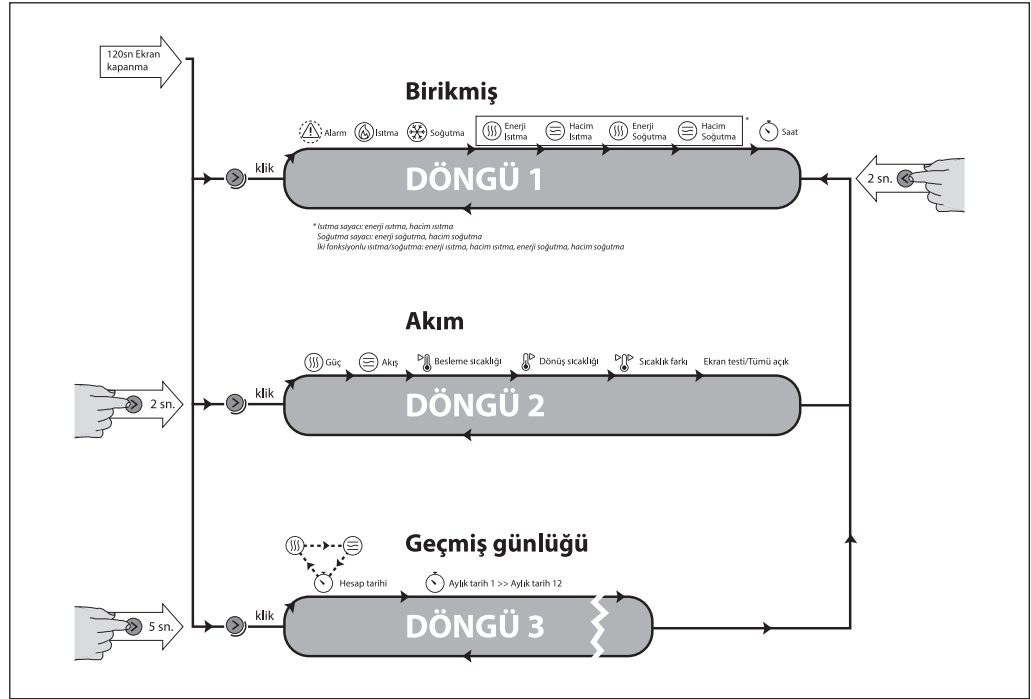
120sn Ekran kapanma

Birikmiş

Alarm Isıtma Soğutma Enerji Isıtma Hacim Isıtma Enerji Soğutma Hacim Soğutma * Saat

klik

DÖNGÜ 1

2 sn.

* Isıtma sayacı: enerji ısıtma, hacim ısıtma
Soğutma sayacı: enerji soğutma, hacim soğutma
İki fonksiyonlu ısıtma/soğutma: enerji ısıtma, hacim ısıtma, enerji soğutma, hacim soğutma

Akım

Güç Akış Besleme sıcaklığı Dönüş sıcaklığı Sıcaklık farkı Ekran testi/Tümü açık

2 sn.

klik

DÖNGÜ 2

Geçmiş günlüğü

Hesap tarihi Aylık tarih 1 >> Aylık tarih 12

5 sn.

klik

DÖNGÜ 3